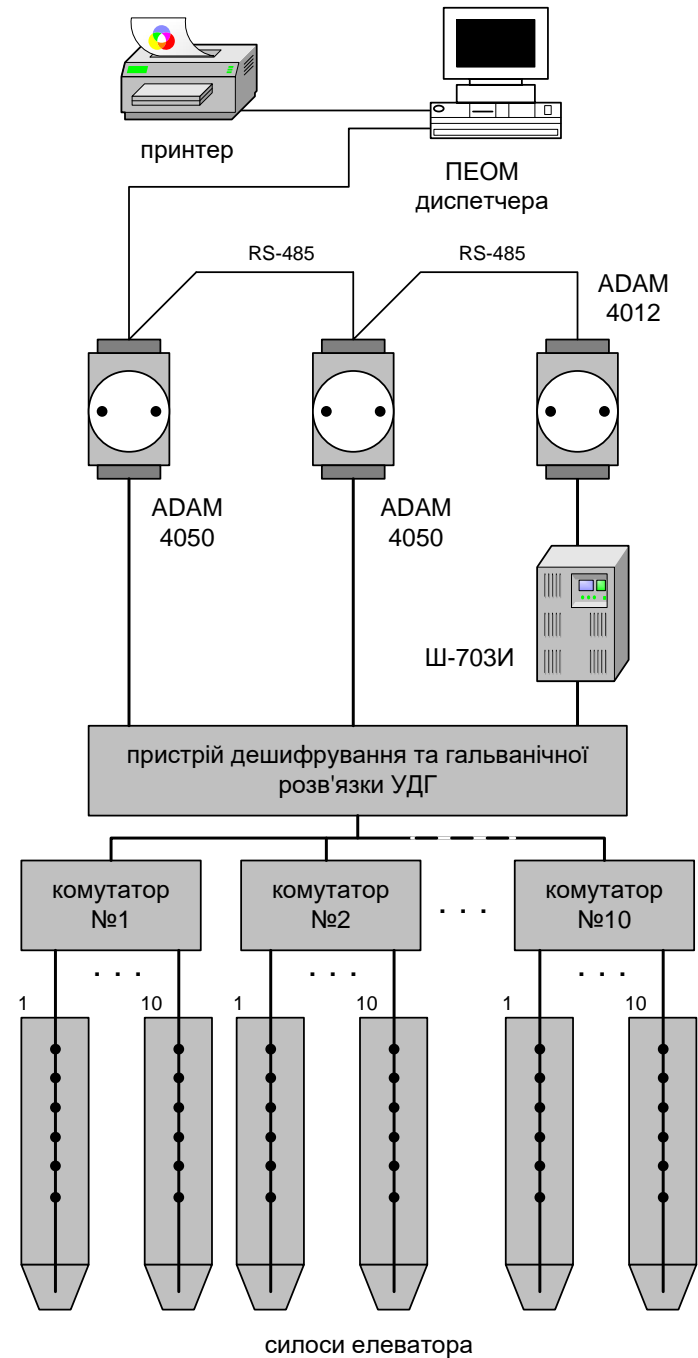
принтер

ПЕОМ
диспетчера

RS-485

RS-485

ADAM
4012

ADAM
4050

ADAM
4050

Ш-703И

пристрій дешифрування та гальванічної розв'язки УДГ

комутатор
№1

комутатор
№2

. . .

комутатор
№10

. . .

. . .

. . .

1

10

1

10

1

10

силоси елеватора